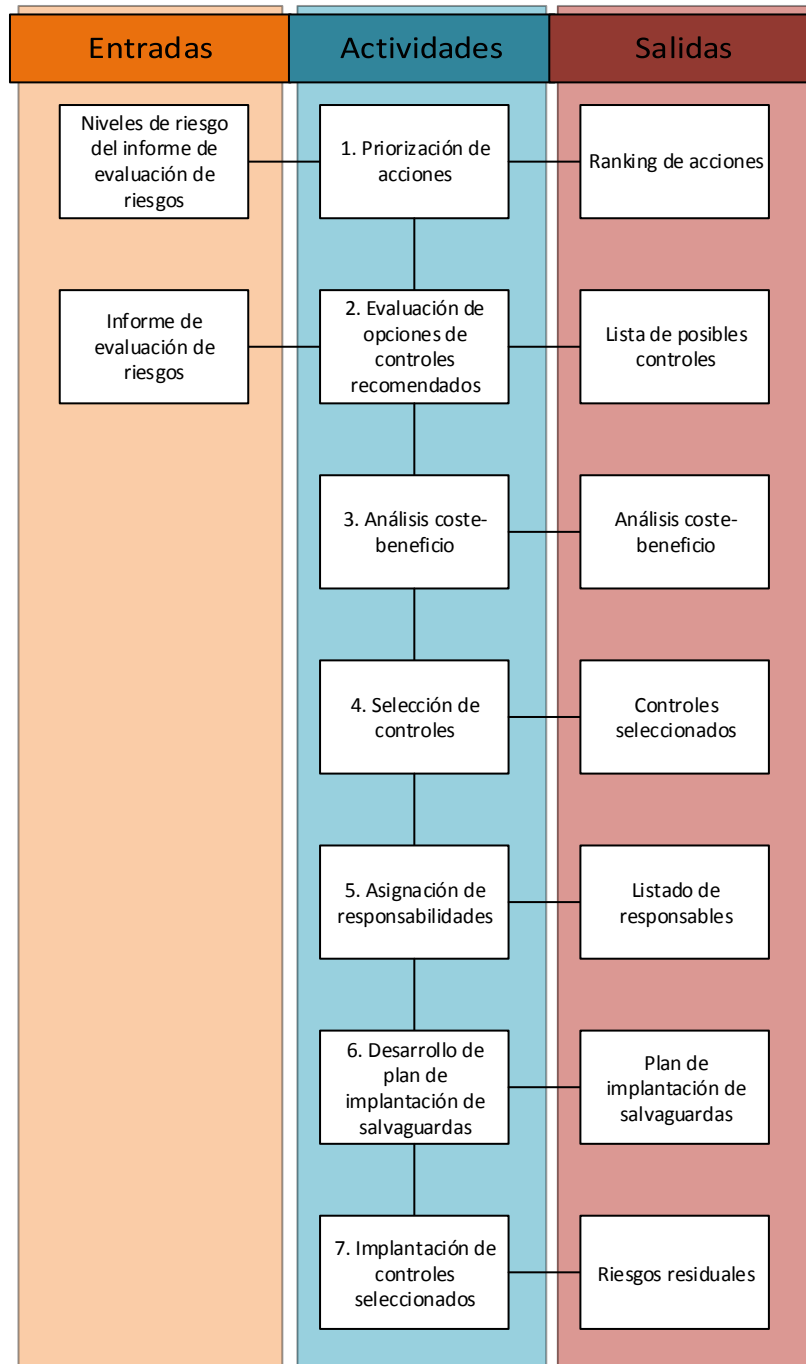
Entradas

Niveles de riesgo del informe de evaluación de riesgos

Informe de evaluación de riesgos

Actividades

1. Priorización de acciones

2. Evaluación de opciones de controles recomendados

3. Análisis coste-beneficio

4. Selección de controles

5. Asignación de responsabilidades

6. Desarrollo de plan de implantación de salvaguardas

7. Implantación de controles seleccionados

Salidas

Ranking de acciones

Lista de posibles controles

Análisis coste-beneficio

Controles seleccionados

Listado de responsables

Plan de implantación de salvaguardas

Riesgos residuales